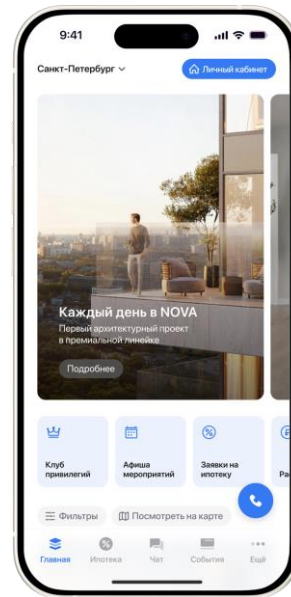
9:41

Санкт-Петербург

Личный кабинет

Каждый день в NOVA

Первый архитектурный проект в премиальной линейке

Подробнее

Клуб привилегий

Афиша мероприятий

Заявки на ипотеку

Ра

Фильтры

Посмотреть на карте

Главная

Ипотека

Чат

События

Ещё